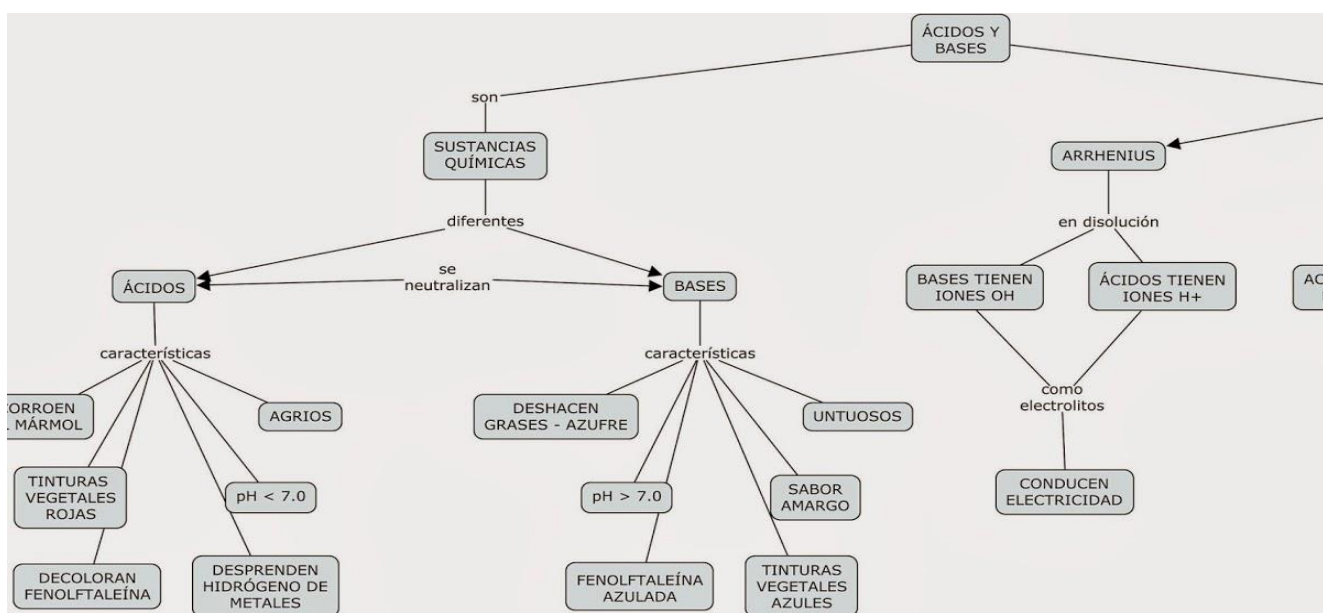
ÁCIDOS Y BASES

son

SUSTANCIAS QUÍMICAS

diferentes

ÁCIDOS

se neutralizan

BASES

características

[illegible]ORROEN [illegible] MÁRMOL

AGRIOS

TINTURAS VEGETALES ROJAS

pH < 7.0

DECOLORAN FENOLFTALEÍNA

DESPRENDEN HIDRÓGENO DE METALES

características

DESHACEN GRASES - AZUFRE

UNTUOSOS

pH > 7.0

SABOR AMARGO

FENOLFTALEÍNA AZULADA

TINTURAS VEGETALES AZULES

ARRHENIUS

en disolución

BASES TIENEN IONES OH

ÁCIDOS TIENEN IONES H+

como electrolitos

CONDUCEN ELECTRICIDAD

AC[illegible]